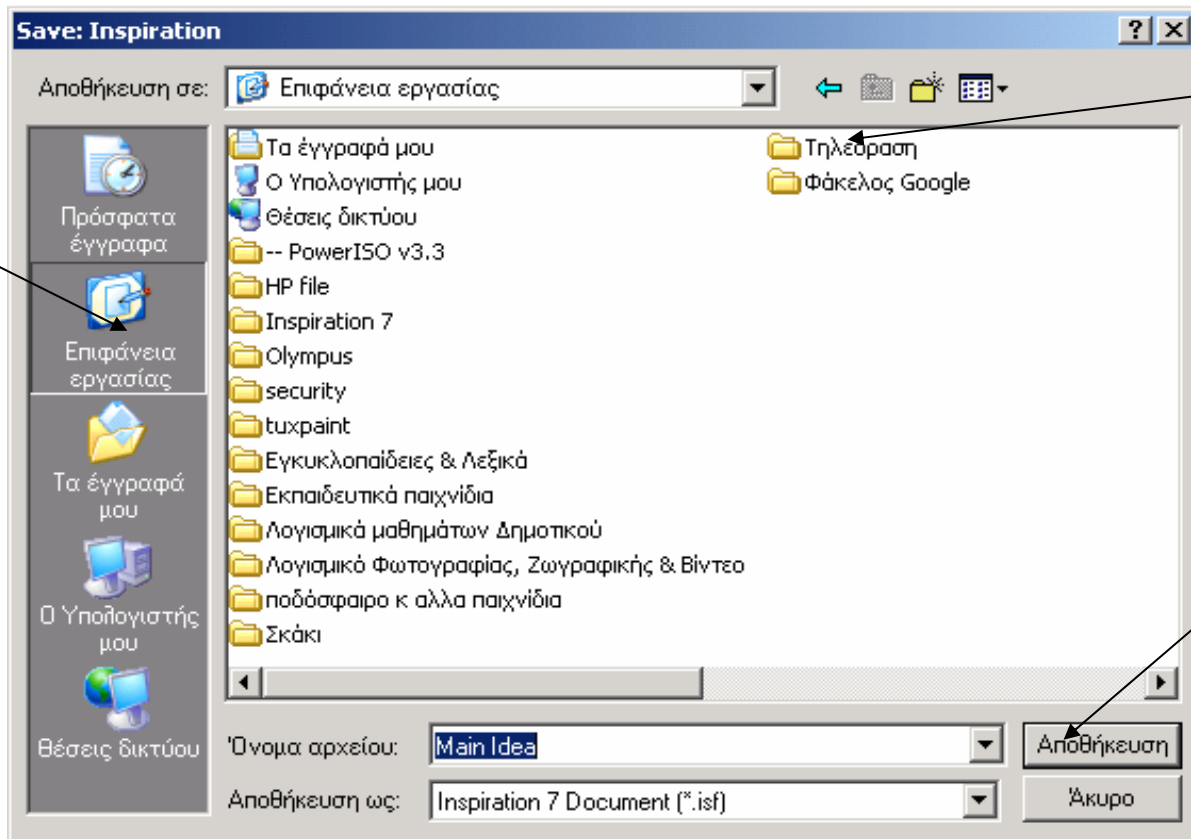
Save: Inspiration

?

Αποθήκευση σε: Επιφάνεια εργασίας

Πρόσφατα έγγραφα

Επιφάνεια εργασίας

Τα έγγραφά μου

Ο Υπολογιστής μου

Θέσεις δικτύου

Τα έγγραφά μου
Ο Υπολογιστής μου
Θέσεις δικτύου
-- PowerISO v3.3
HP file
Inspiration 7
Olympus
security
tuxpaint
Εγκυκλοπαίδειες & Λεξικά
Εκπαιδευτικά παιχνίδια
Λογισμικά μαθημάτων Δημοτικού
Λογισμικό Φωτογραφίας, Ζωγραφικής & Βίντεο
ποδόσφαιρο κ αλλα παιχνίδια
Σκάκι
Τηλεόραση
Φάκελος Google

Όνομα αρχείου: Main Idea

Αποθήκευση ως: Inspiration 7 Document (*.isf)

Αποθήκευση

Άκυρο